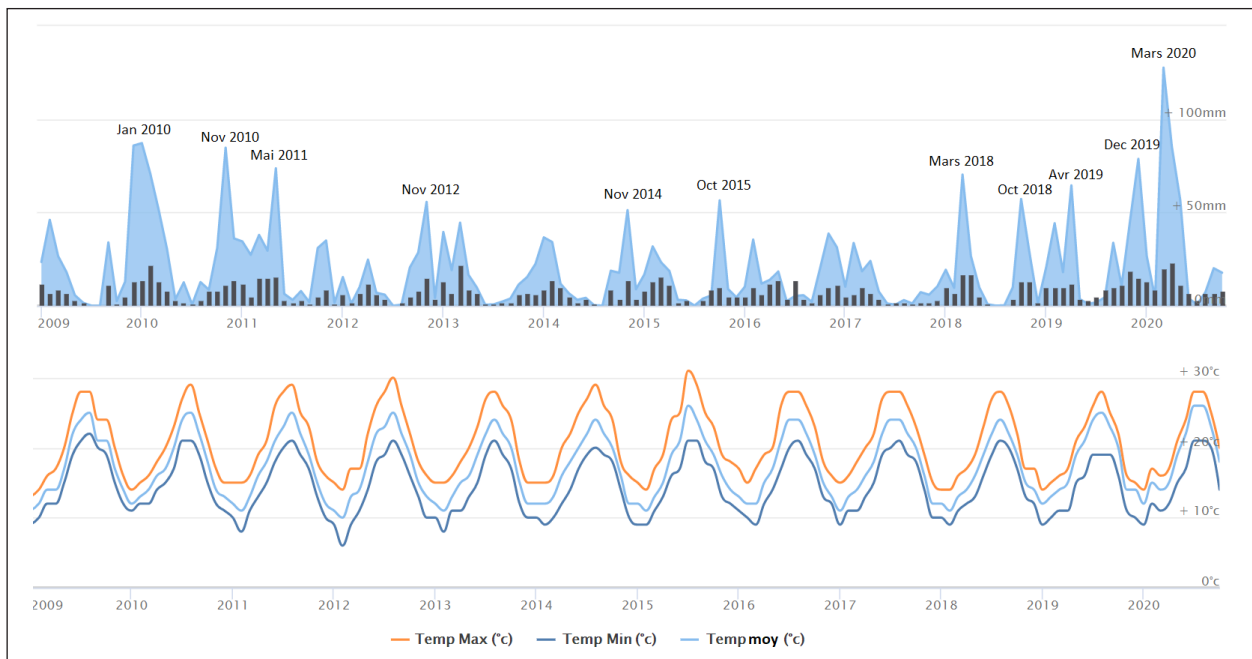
Mars 2020

+ 100mm

Jan 2010

Nov 2010

Mai 2011

Dec 2019

Mars 2018

Avr 2019

Nov 2012

Oct 2015

Oct 2018

Nov 2014

+ 50mm

0mm

2009 2010 2011 2012 2013 2014 2015 2016 2017 2018 2019 2020

+ 30°c

+ 20°c

+ 10°c

0°c

2009 2010 2011 2012 2013 2014 2015 2016 2017 2018 2019 2020

Temp Max (°c) Temp Min (°c) Temp moy (°c)